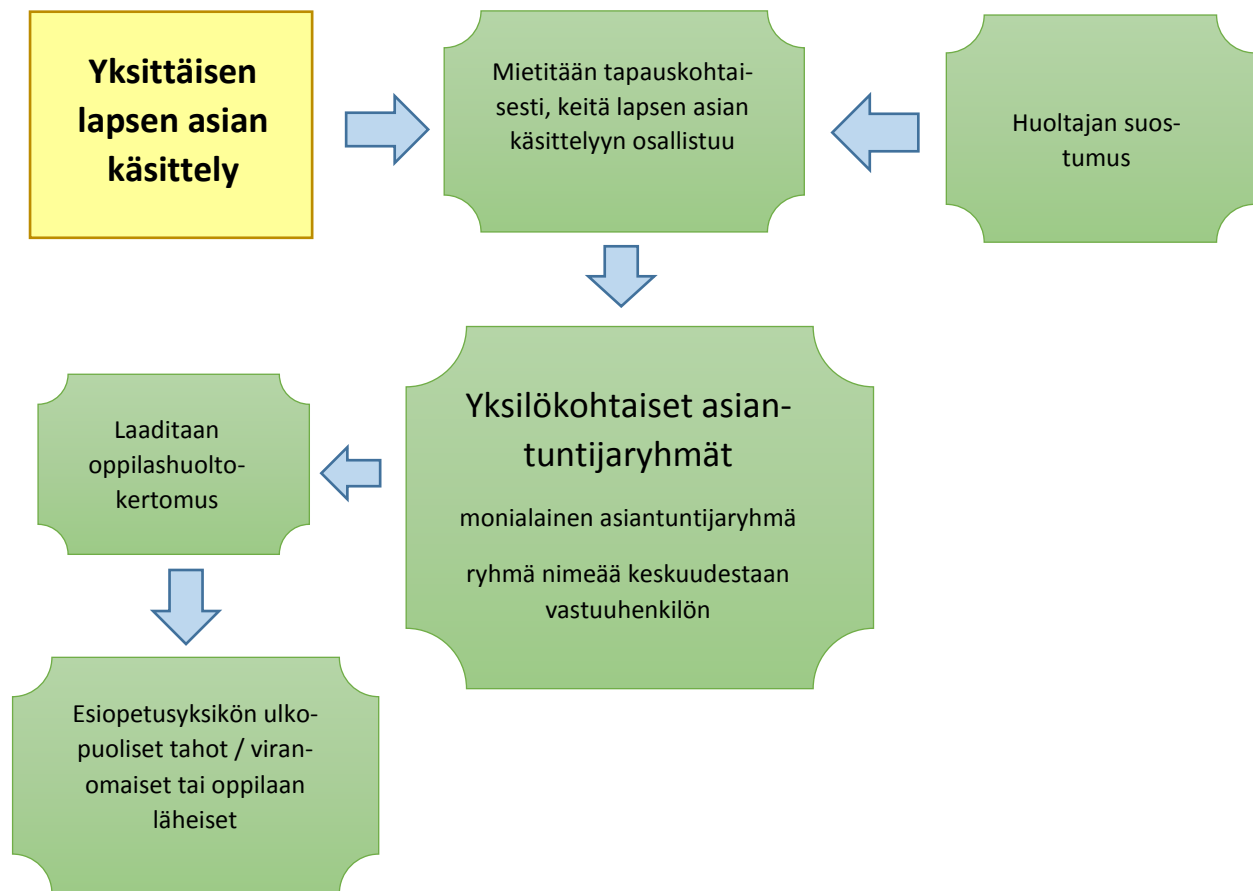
Yksittäisen lapsen asian käsittely

Mietitään tapauskohtaisesti, keitä lapsen asian käsittelyyn osallistuu

Huoltajan suostumus

Yksilökohtaiset asiantuntijaryhmät

monialainen asiantuntijaryhmä

ryhmä nimeää keskuudestaan vastuuhenkilön

Laaditaan oppilashuoltokertomus

Esiopetusyksikön ulkopuoliset tahot / viranomaiset tai oppilaan läheiset